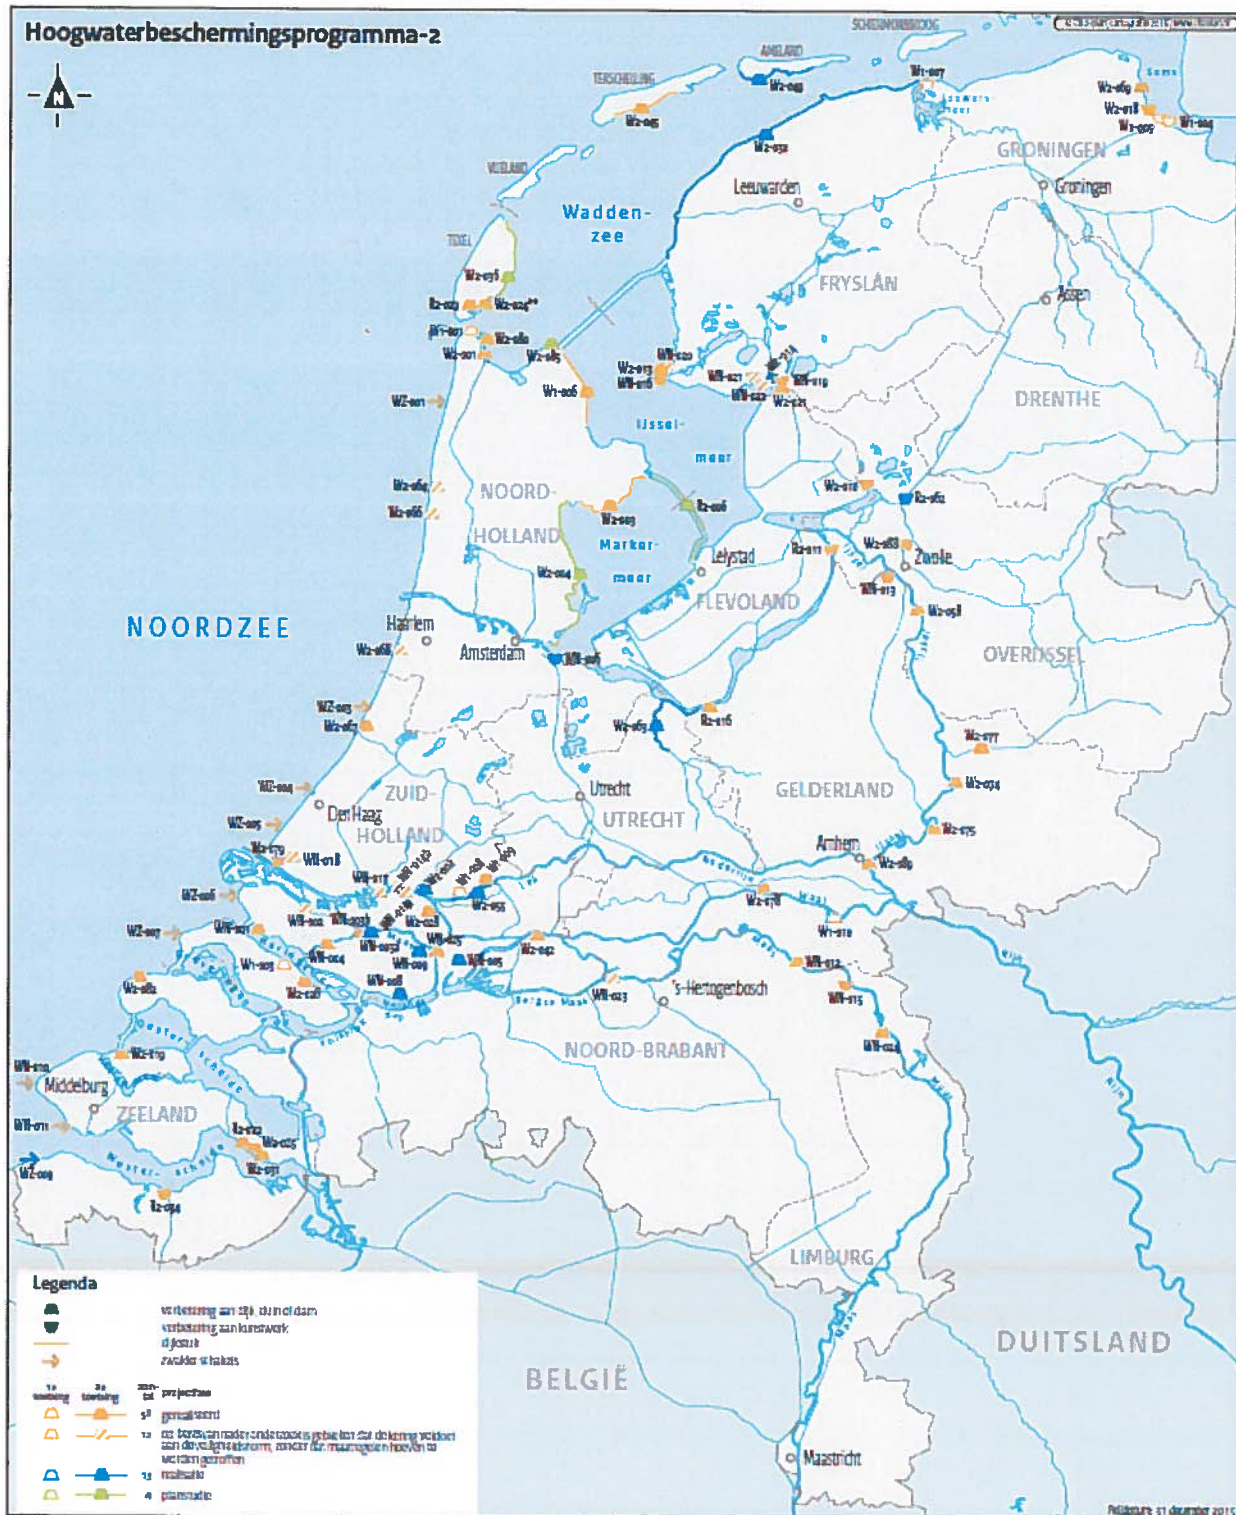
Hoogwaterbeschermingsprogramma-2

N

SCHIERMONNIKOOG
AMELAND
TERSCHELLING
VLIELAND
TEXEL

Wadden-
zee

GRONINGEN
Groningen
Leeuwarden
FRYSLÂN
Assen
DRENTHE

IJssel-
meer

NOORD-
HOLLAND

Marker-
meer

Lelystad
Zwolle
FLEVOLAND
OVERIJSSEL

NOORDZEE

Haarlem
Amsterdam

ZUID-
HOLLAND
Den Haag
Utrecht
UTRECHT
GELDERLAND
Arnhem

's-Hertogenbosch
NOORD-BRABANT

Middelburg
ZEELAND

LIMBURG
DUITSLAND
BELGIË
Maastricht

Legenda
versterking aan dijk, duin of dam
versterking aan kunstwerk
dijkvak
zwakke schakels

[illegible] projecten
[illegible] gerealiseerd
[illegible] de bezwaren rader onderzoek is gebleken dat de kering voldoet aan de veiligheidsnorm, zonder dat maatregelen hoeven te worden getroffen
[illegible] realisatie
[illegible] planstudie

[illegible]